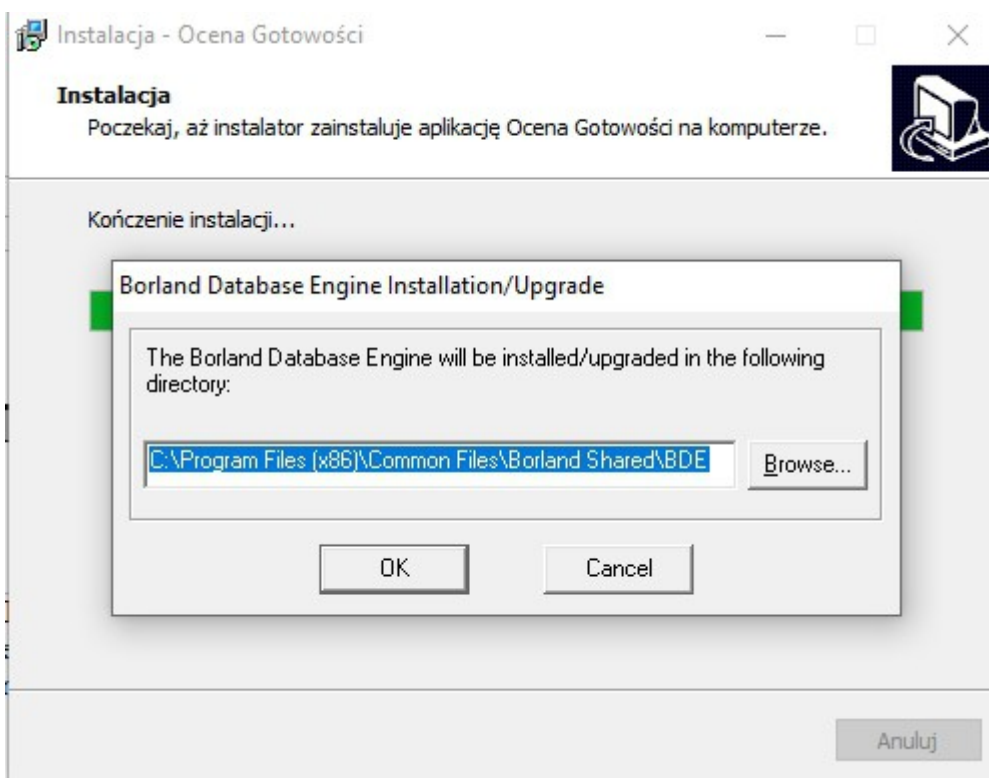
Instalacja - Ocena Gotowości

Instalacja
Poczekaj, aż instalator zainstaluje aplikację Ocena Gotowości na komputerze.

Kończenie instalacji...

Borland Database Engine Installation/Upgrade

The Borland Database Engine will be installed/upgraded in the following directory:

C:\Program Files (x86)\Common Files\Borland Shared\BDE

Browse...

OK

Cancel

Anuluj